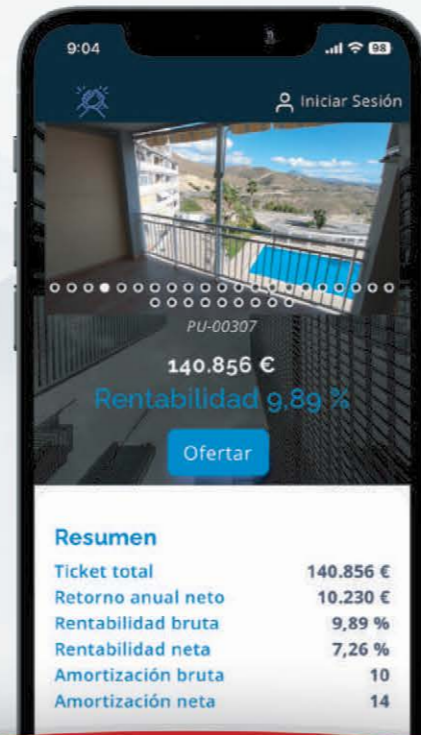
9:04

98

Iniciar Sesión

PU-00307

140.856 €

Rentabilidad 9,89 %

Ofertar

Resumen

| | |
|---|---|
| Ticket total | 140.856 € |
| Retorno anual neto | 10.230 € |
| Rentabilidad bruta | 9,89 % |
| Rentabilidad neta | 7,26 % |
| Amortización bruta | 10 |
| Amortización neta | 14 |